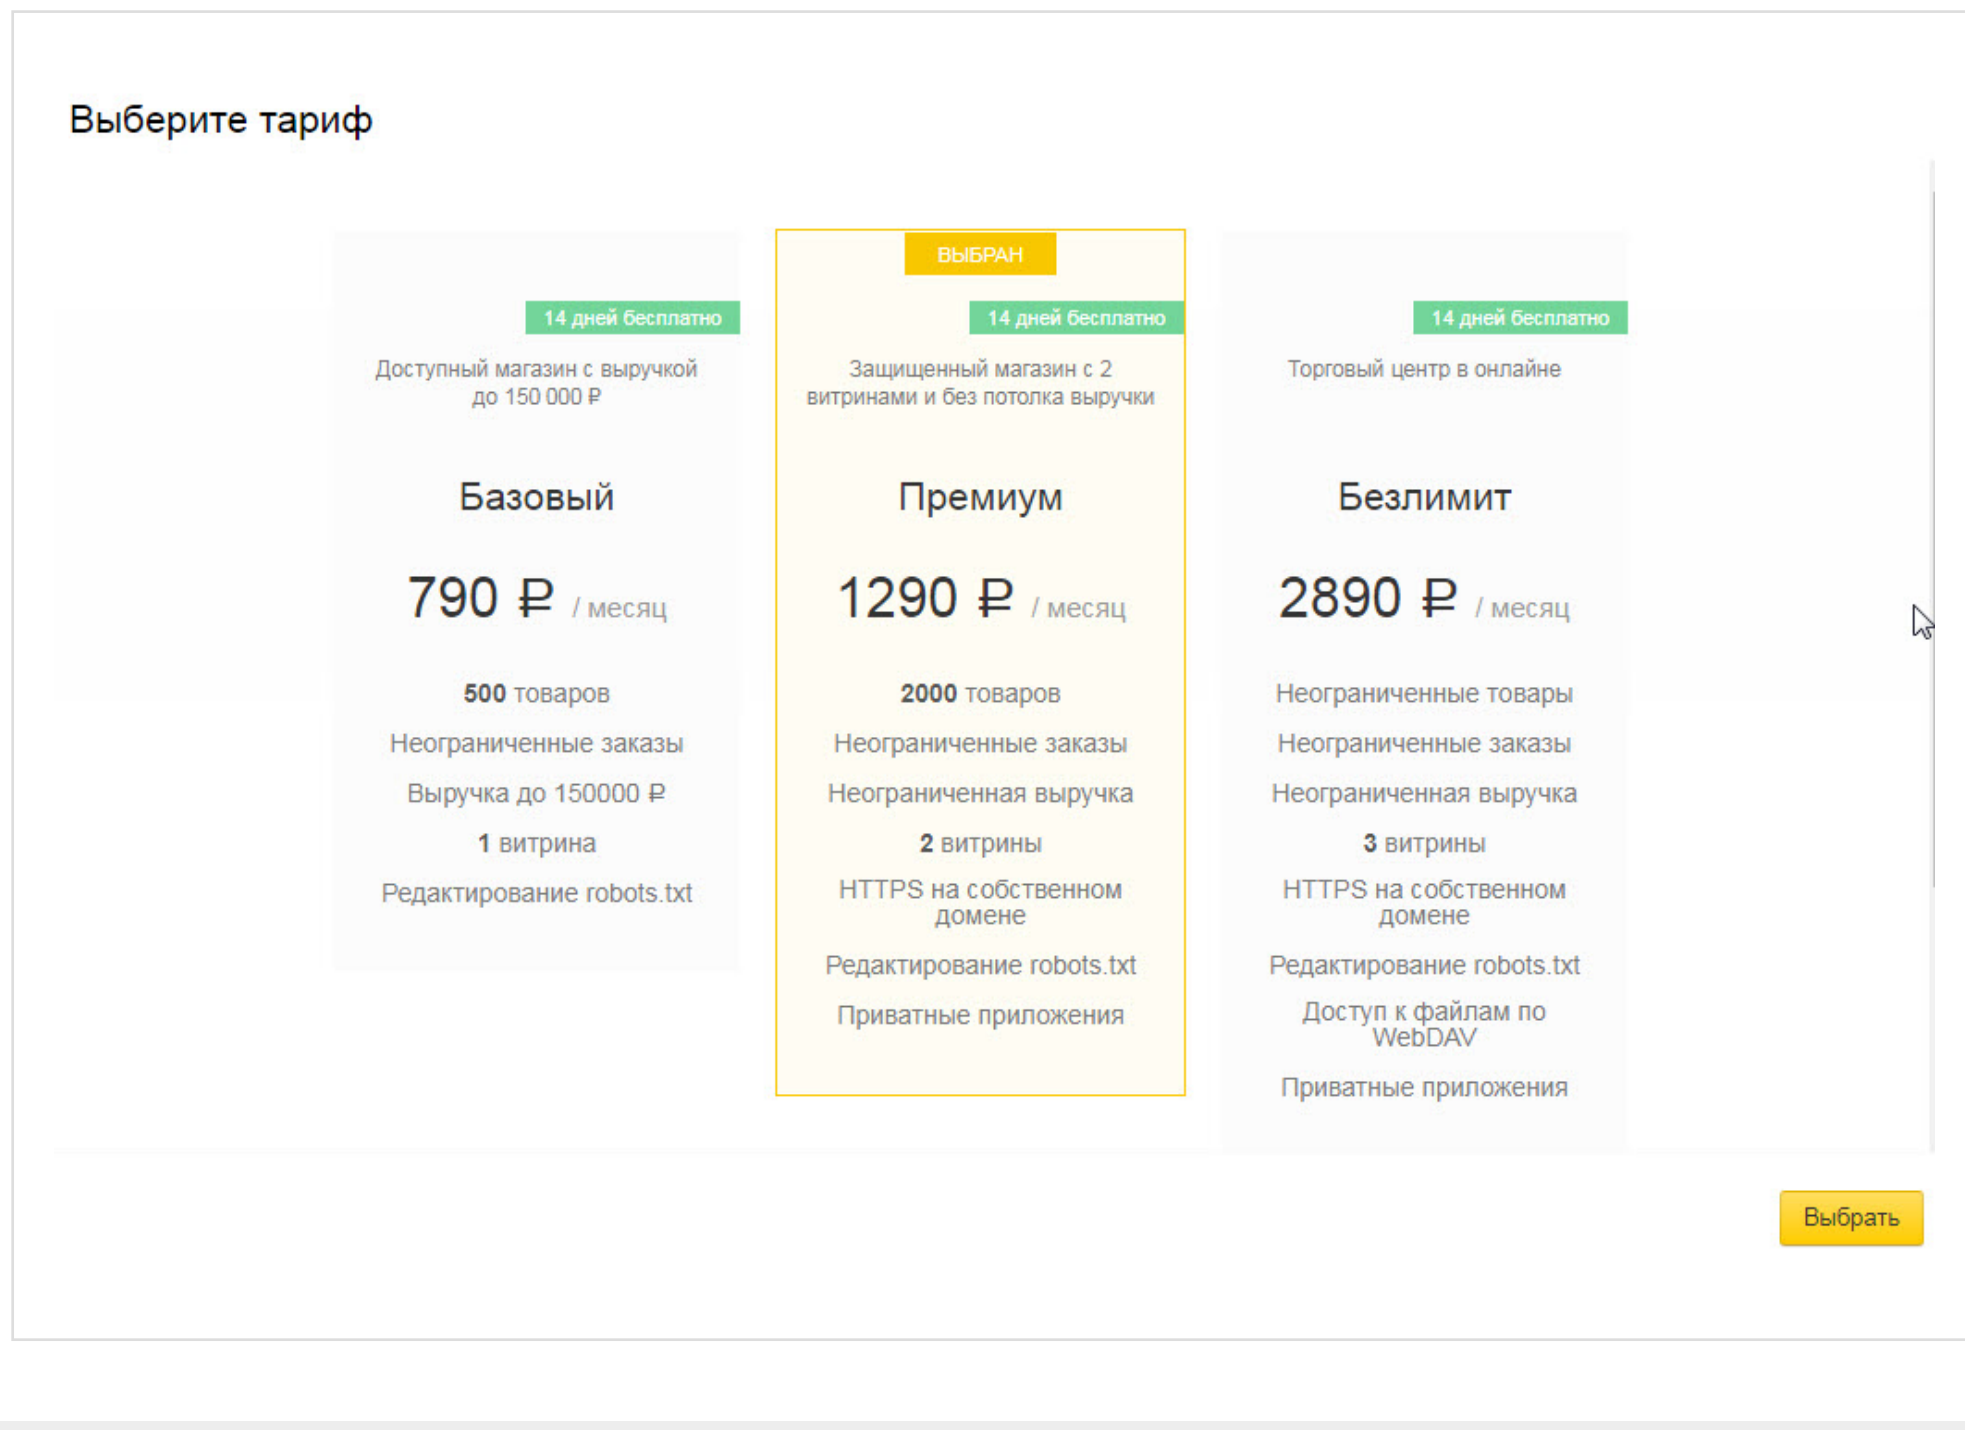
Выберите тариф

14 дней бесплатно

Доступный магазин с выручкой до 150 000 ₽

Базовый

790 ₽ / месяц

500 товаров

Неограниченные заказы

Выручка до 150000 ₽

1 витрина

Редактирование robots.txt

ВЫБРАН

14 дней бесплатно

Защищенный магазин с 2 витринами и без потолка выручки

Премиум

1290 ₽ / месяц

2000 товаров

Неограниченные заказы

Неограниченная выручка

2 витрины

HTTPS на собственном домене

Редактирование robots.txt

Приватные приложения

14 дней бесплатно

Торговый центр в онлайне

Безлимит

2890 ₽ / месяц

Неограниченные товары

Неограниченные заказы

Неограниченная выручка

3 витрины

HTTPS на собственном домене

Редактирование robots.txt

Доступ к файлам по WebDAV

Приватные приложения

Выбрать